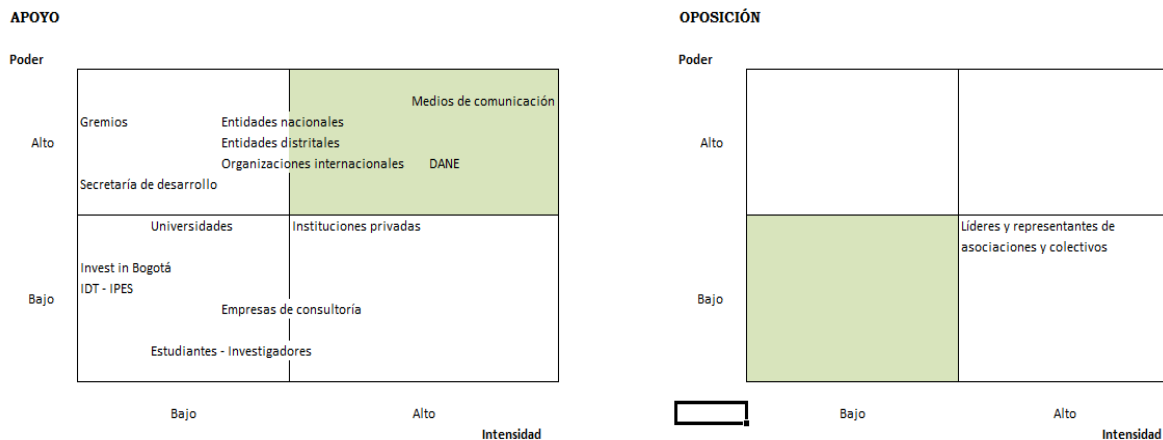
APOYO

Poder

Alto

Medios de comunicación

Gremios

Entidades nacionales

Entidades distritales

Organizaciones internacionales

DANE

Secretaría de desarrollo

Universidades

Instituciones privadas

Bajo

Invest in Bogotá

IDT - IPES

Empresas de consultoría

Estudiantes - Investigadores

Bajo

Alto

Intensidad

OPOSICIÓN

Poder

Alto

Líderes y representantes de asociaciones y colectivos

Bajo

Bajo

Alto

Intensidad